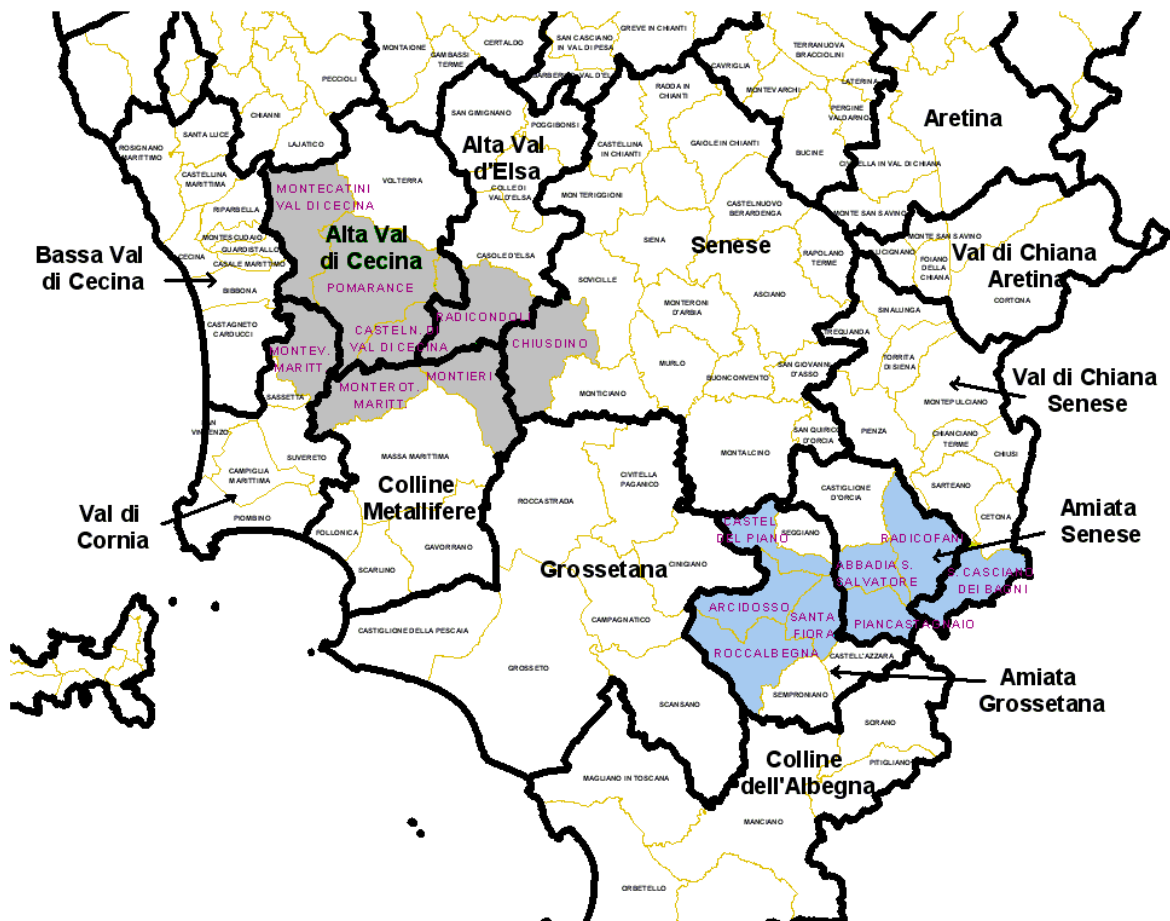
MONTAIONE
GAMBASSI TERME
CERTALDO
SAN CASCIANO IN VAL DI PESA
GREVE IN CHIANTI
BARBERINO VAL D'ELSA
CAVRIGLIA
TERRANUOVA BRACCIOLINI
PECCIOLI
LATERINA
MONTEVARCHI
SAN GIMIGNANO
POGGIBONSI
RADDA IN CHIANTI
PERGINE VALDARNO
CHIANNI
SANTA LUCE
ROSIGNANO MARITTIMO
LAJATICO
CASTELLINA IN CHIANTI
GAIOLE IN CHIANTI
BUCINE
Aretina
CIVITELLA IN VAL DI CHIANA
Alta Val d'Elsa
CASTELLINA MARITTIMA
MONTECATINI VAL DI CECINA
VOLTERRA
COLLE DI VAL D'ELSA
MONTERIGGIONI
CASTELNUOVO BERARDENGA
RIPARBELLA
MONTE SAN SAVINO
MONTESCUDAIO
GUARDISTALLO
Alta Val di Cecina
Bassa Val di Cecina
CECINA
CASALE MARITTIMO
SIENA
Senese
LUCIGNANO
FOIANO DELLA CHIANA
Val di Chiana Aretina
CASOLE D'ELSA
RAPOLANO TERME
BIBBONA
POMARANCE
SOVICILLE
ASCIANO
CORTONA
CASTAGNETO CARDUCCI
RADICONDOLI
MONTERONI D'ARBIA
SINALUNGA
CASTELN. DI VAL DI CECINA
CHIUSDINO
TREQUANDA
MONTEV. MARITT.
MURLO
TORRITA DI SIENA
SAN GIOVANNI D'ASSO
Val di Chiana Senese
MONTIERI
MONTEROT. MARITT.
BUONCONVENTO
MONTICIANO
SASSETTA
MONTEPULCIANO
PIENZA
SAN VINCENZO
SAN QUIRICO D'ORCIA
CHIANCIANO TERME
MASSA MARITTIMA
SUVERETO
MONTALCINO
CHIUSI
CAMPIGLIA MARITTIMA
CIVITELLA PAGANICO
CASTIGLIONE D'ORCIA
SARTEANO
Colline Metallifere
Val di Cornia
ROCCASTRADA
PIOMBINO
CETONA
Amiata Senese
CASTEL DEL PIANO
SEGGIANO
RADICOFANI
FOLLONICA
GAVORRANO
CINIGIANO
ABBADIA S. SALVATORE
S. CASCIANO DEI BAGNI
Grossetana
SCARLINO
ARCIDOSSO
SANTA FIORA
PIANCASTAGNAIO
CAMPAGNATICO
CASTIGLIONE DELLA PESCAIA
ROCCALBEGNA
CASTELL'AZZARA
Amiata Grossetana
GROSSETO
SEMPRONIANO
SCANSANO
SORANO
Colline dell'Albegna
PITIGLIANO
MAGLIANO IN TOSCANA
MANCIANO
ORBETELLO